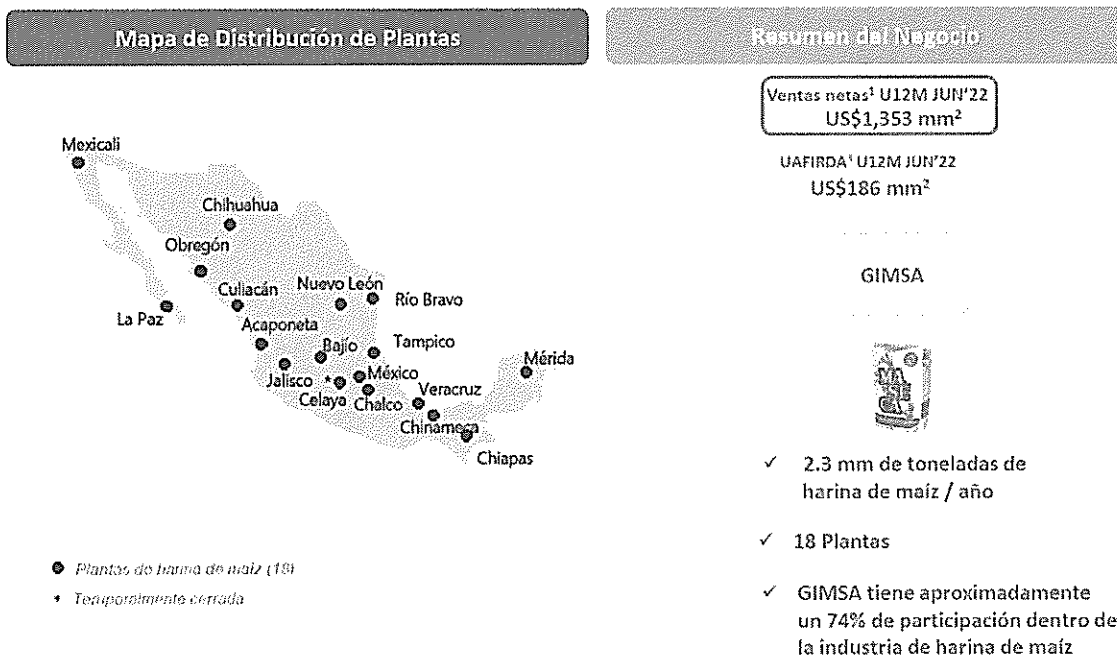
Mapa de Distribución de Plantas

Mexicali
Chihuahua
Obregón
Culiacán
Nuevo León
Río Bravo
La Paz
Acaponeta
Tampico
Bajío
Mérida
Jalisco
México
Celaya
Chalco
Veracruz
Chinameca
Chiapas

Plantas de harina de maíz (18)
* Temporalmente cerrada

Resumen del Negocio

Ventas netas$^1$ U12M JUN'22
US\$1,353 mm$^2$

UAFIRDA$^1$ U12M JUN'22
US\$186 mm$^2$

GIMSA

✓ 2.3 mm de toneladas de harina de maíz / año

✓ 18 Plantas

✓ GIMSA tiene aproximadamente un 74% de participación dentro de la industria de harina de maíz